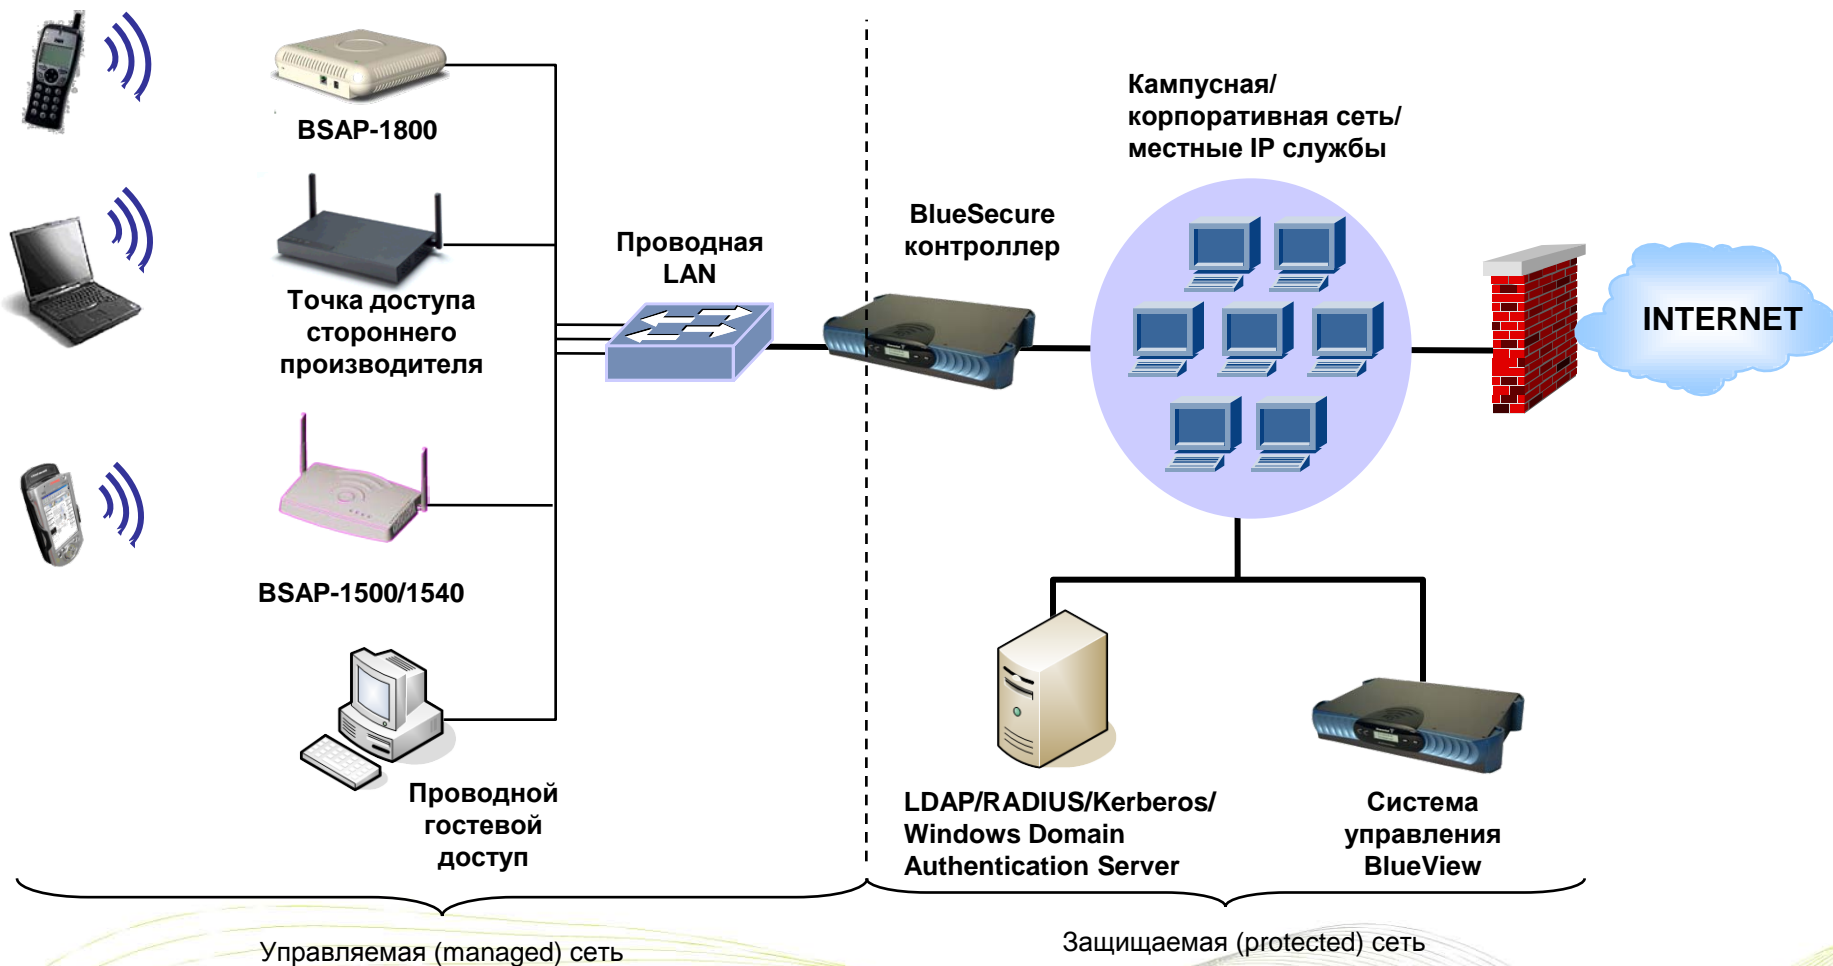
BSAP-1800

Точка доступа стороннего производителя

BSAP-1500/1540

Проводной гостевой доступ

Проводная LAN

BlueSecure контроллер

Кампусная/ корпоративная сеть/ местные IP службы

INTERNET

LDAP/RADIUS/Kerberos/ Windows Domain Authentication Server

Система управления BlueView

Управляемая (managed) сеть

Защищаемая (protected) сеть